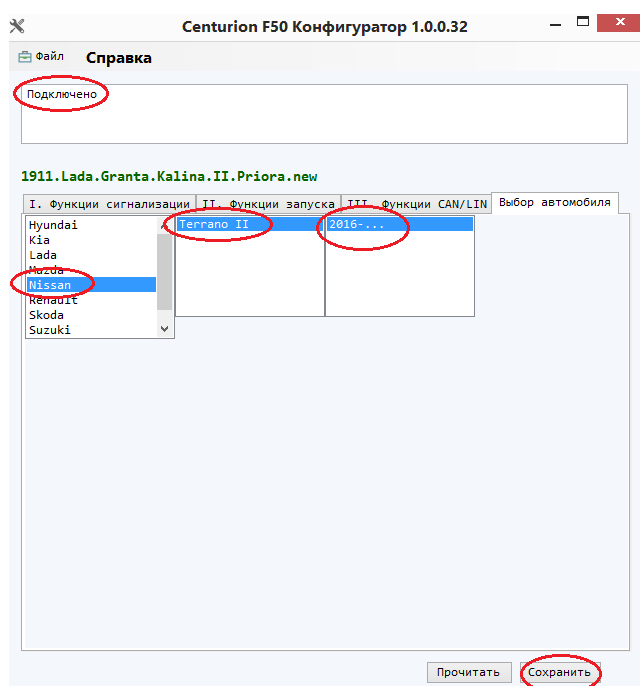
Centurion F50 Конфигуратор 1.0.0.32

Файл Справка

Подключено

1911.Lada.Granta.Kalina.II.Priora.new

I. Функции сигнализации | II. Функции запуска | III. Функции CAN/LIN | Выбор автомобиля

Hyundai
Kia
Lada
Mazda
Nissan
Renault
Skoda
Suzuki

Terrano II

2016-...

Прочитать Сохранить